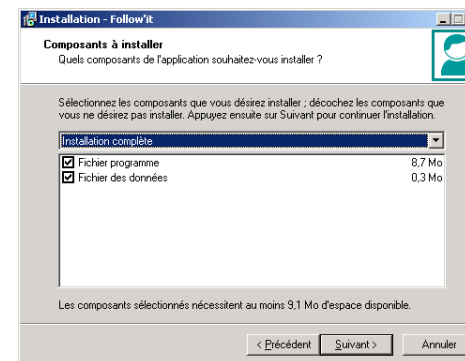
Installation - Follow'it

Composants à installer
Quels composants de l'application souhaitez-vous installer ?

Sélectionnez les composants que vous désirez installer ; décochez les composants que vous ne désirez pas installer. Appuyez ensuite sur Suivant pour continuer l'installation.

Installation complète

Fichier programme 8,7 Mo
Fichier des données 0,3 Mo

Les composants sélectionnés nécessitent au moins 9,1 Mo d'espace disponible.

< Précédent Suivant > Annuler